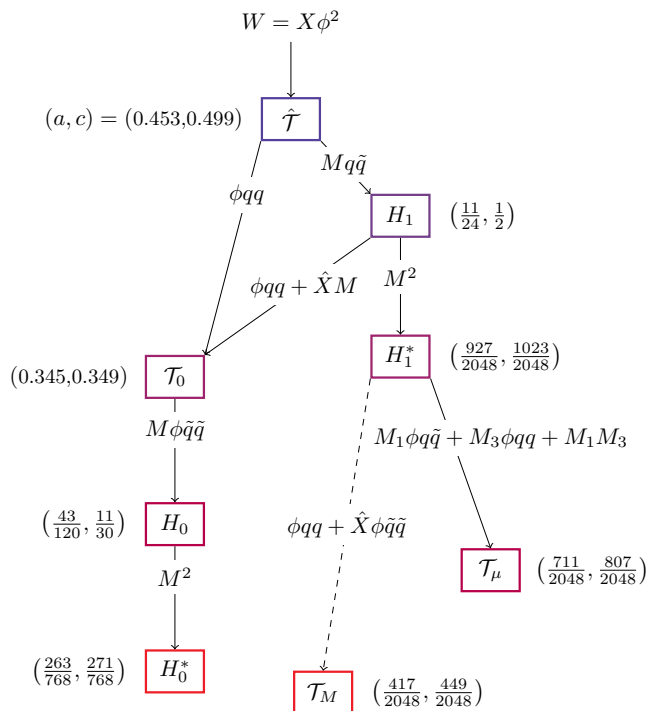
$W = X\phi^2$

$(a, c) = (0.453, 0.499)$ $\hat{\mathcal{T}}$

$\phi qq$

$Mq\tilde{q}$

$H_1$ $\left(\frac{11}{24}, \frac{1}{2}\right)$

$\phi qq + \hat{X}M$

$M^2$

$H_1^*$ $\left(\frac{927}{2048}, \frac{1023}{2048}\right)$

$(0.345, 0.349)$ $\mathcal{T}_0$

$M\phi\tilde{q}\tilde{q}$

$M_1\phi q\tilde{q} + M_3\phi qq + M_1M_3$

$\left(\frac{43}{120}, \frac{11}{30}\right)$ $H_0$

$\phi qq + \hat{X}\phi\tilde{q}\tilde{q}$

$\mathcal{T}_\mu$ $\left(\frac{711}{2048}, \frac{807}{2048}\right)$

$M^2$

$\left(\frac{263}{768}, \frac{271}{768}\right)$ $H_0^*$

$\mathcal{T}_M$ $\left(\frac{417}{2048}, \frac{449}{2048}\right)$